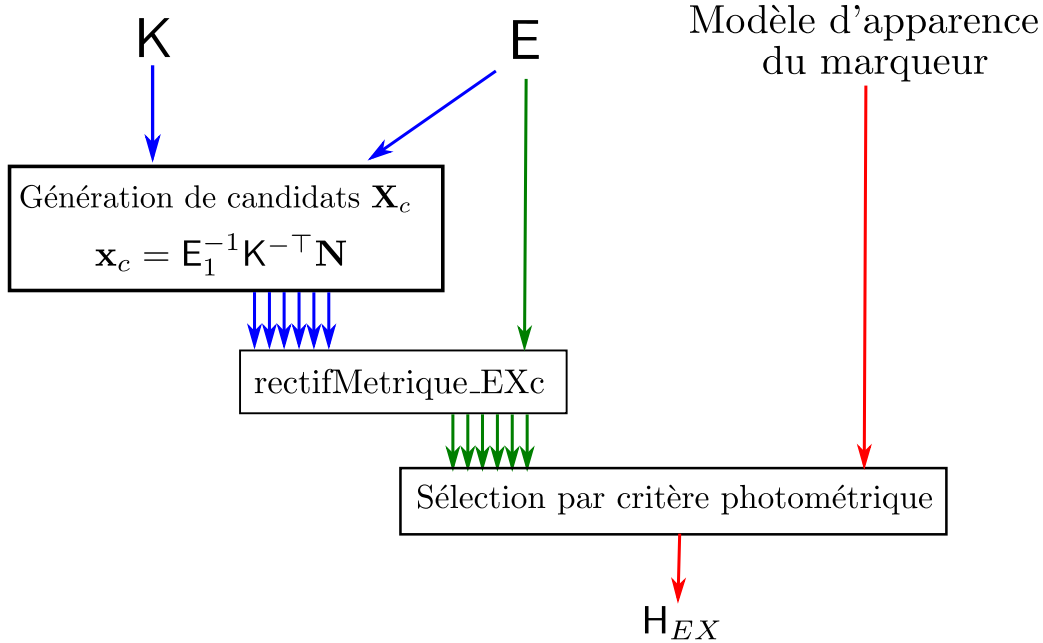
K

E

Modèle d'apparence du marqueur

Génération de candidats $\mathbf{X}_c$

$\mathbf{x}_c = \mathsf{E}_1^{-1}\mathsf{K}^{-\top}\mathbf{N}$

rectifMetrique_EXc

Sélection par critère photométrique

$\mathsf{H}_{EX}$